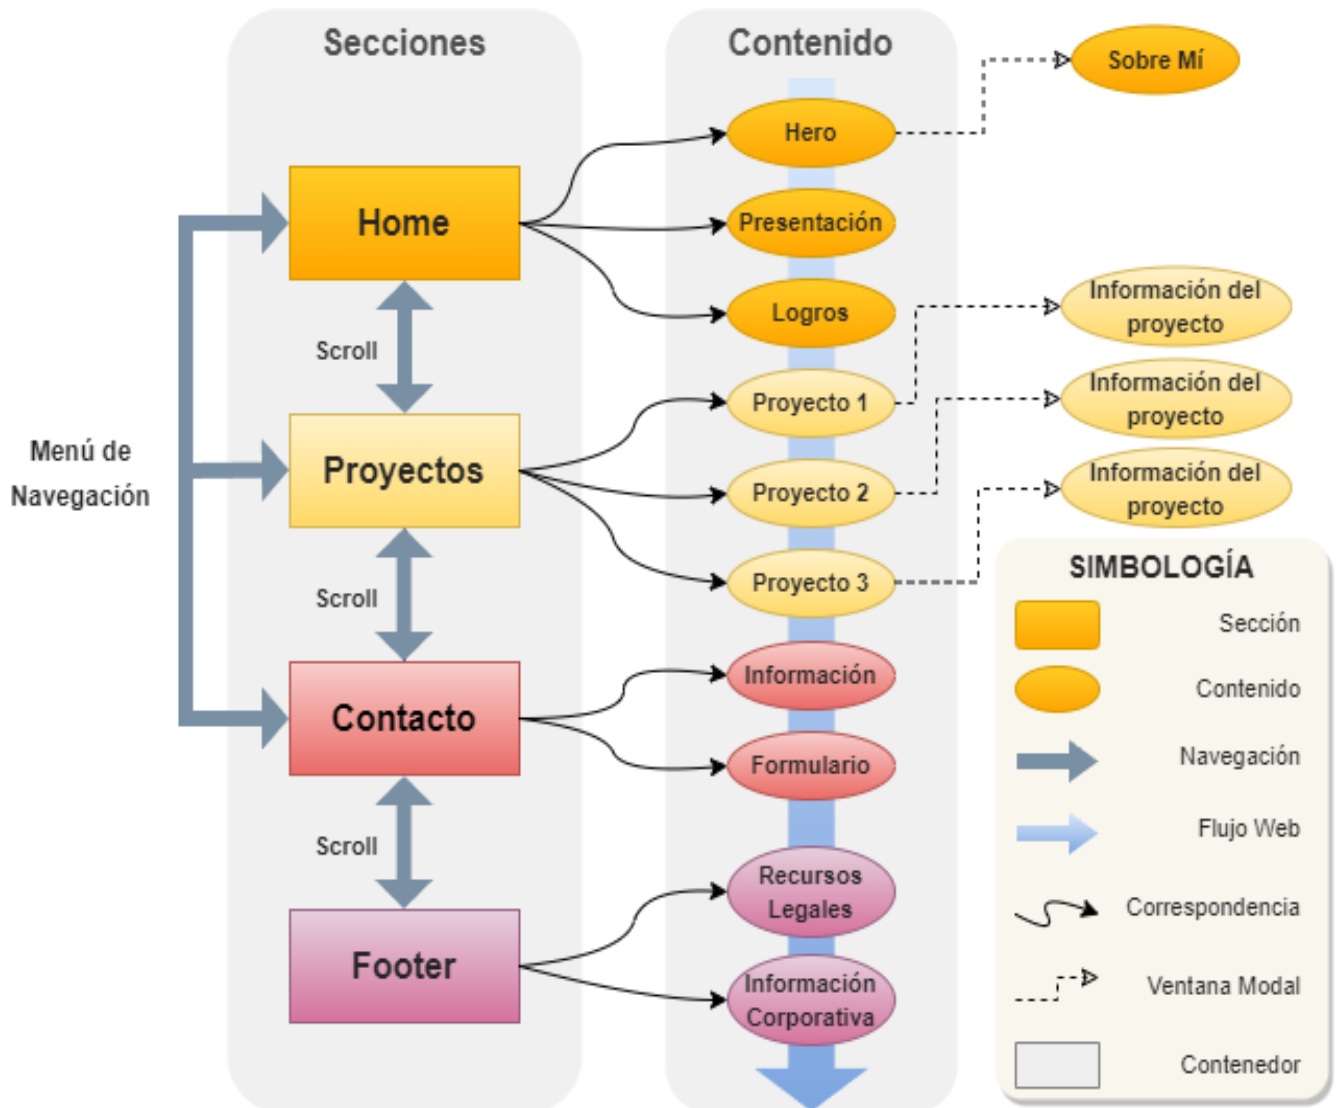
Secciones

Contenido

Sobre Mí

Hero

Presentación

Logros

Home

Scroll

Menú de Navegación

Proyectos

Proyecto 1

Proyecto 2

Proyecto 3

Información del proyecto

Información del proyecto

Información del proyecto

Scroll

Contacto

Información

Formulario

Scroll

Footer

Recursos Legales

Información Corporativa

SIMBOLOGÍA

Sección

Contenido

Navegación

Flujo Web

Correspondencia

Ventana Modal

Contenedor